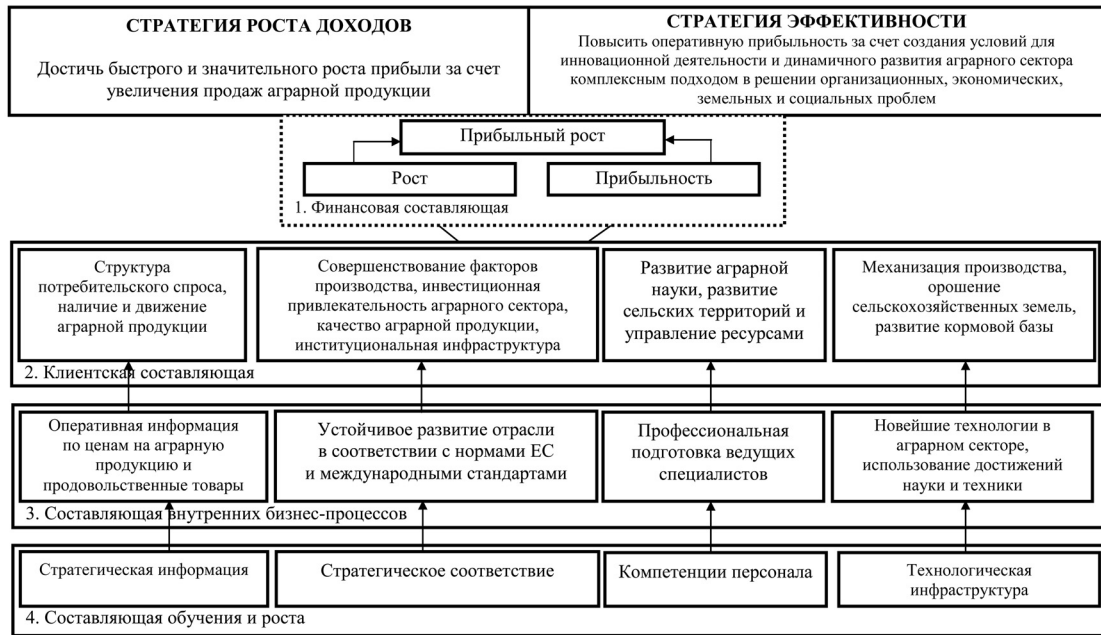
СТРАТЕГИЯ РОСТА ДОХОДОВ

Достичь быстрого и значительного роста прибыли за счет увеличения продаж аграрной продукции

СТРАТЕГИЯ ЭФФЕКТИВНОСТИ

Повысить оперативную прибыльность за счет создания условий для инновационной деятельности и динамичного развития аграрного сектора комплексным подходом в решении организационных, экономических, земельных и социальных проблем

Прибыльный рост

Рост

Прибыльность

1. Финансовая составляющая

Структура потребительского спроса, наличие и движение аграрной продукции

Совершенствование факторов производства, инвестиционная привлекательность аграрного сектора, качество аграрной продукции, институциональная инфраструктура

Развитие аграрной науки, развитие сельских территорий и управление ресурсами

Механизация производства, орошение сельскохозяйственных земель, развитие кормовой базы

2. Клиентская составляющая

Оперативная информация по ценам на аграрную продукцию и продовольственные товары

Устойчивое развитие отрасли в соответствии с нормами ЕС и международными стандартами

Профессиональная подготовка ведущих специалистов

Новейшие технологии в аграрном секторе, использование достижений науки и техники

3. Составляющая внутренних бизнес-процессов

Стратегическая информация

Стратегическое соответствие

Компетенции персонала

Технологическая инфраструктура

4. Составляющая обучения и роста